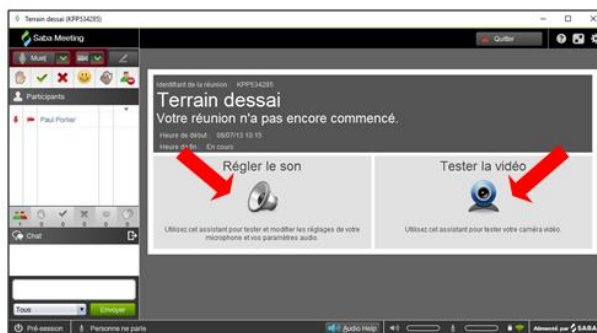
Terrain dessai (KPP534285)

Saba Meeting

Quitter

Muet

Participants

Paul Portier

Chat

Tous

Envoyer

Identifiant de la réunion KPP534285

Terrain dessai

Votre réunion n'a pas encore commencé.

Heure de début : 08/07/13 10:15

Heure de fin : En cours

Régler le son

Utilisez cet assistant pour tester et modifier les réglages de votre microphone et vos paramètres audio.

Tester la vidéo

Utilisez cet assistant pour tester votre caméra vidéo.

Pré-session

Personne ne parle

Audio Help

Alimenté par SABA